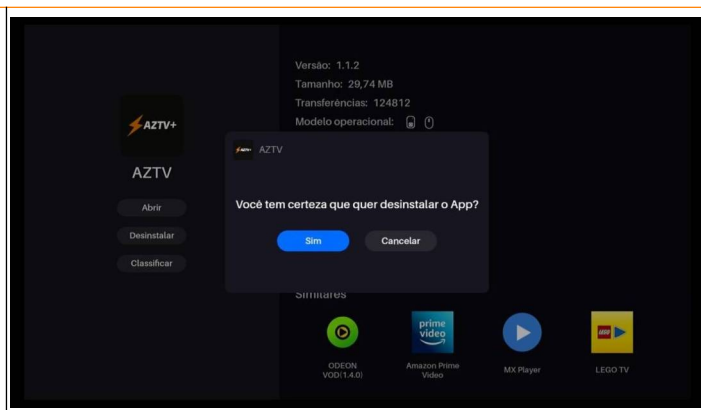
AZTV+

AZTV

Abrir

Desinstalar

Classificar

Versão: 1.1.2

Tamanho: 29,74 MB

Transferências: 124812

Modelo operacional:

AZTV

Você tem certeza que quer desinstalar o App?

Sim

Cancelar

Similares

ODEON VOD(1.4.0)

prime video

Amazon Prime Video

MX Player

LEGO TV